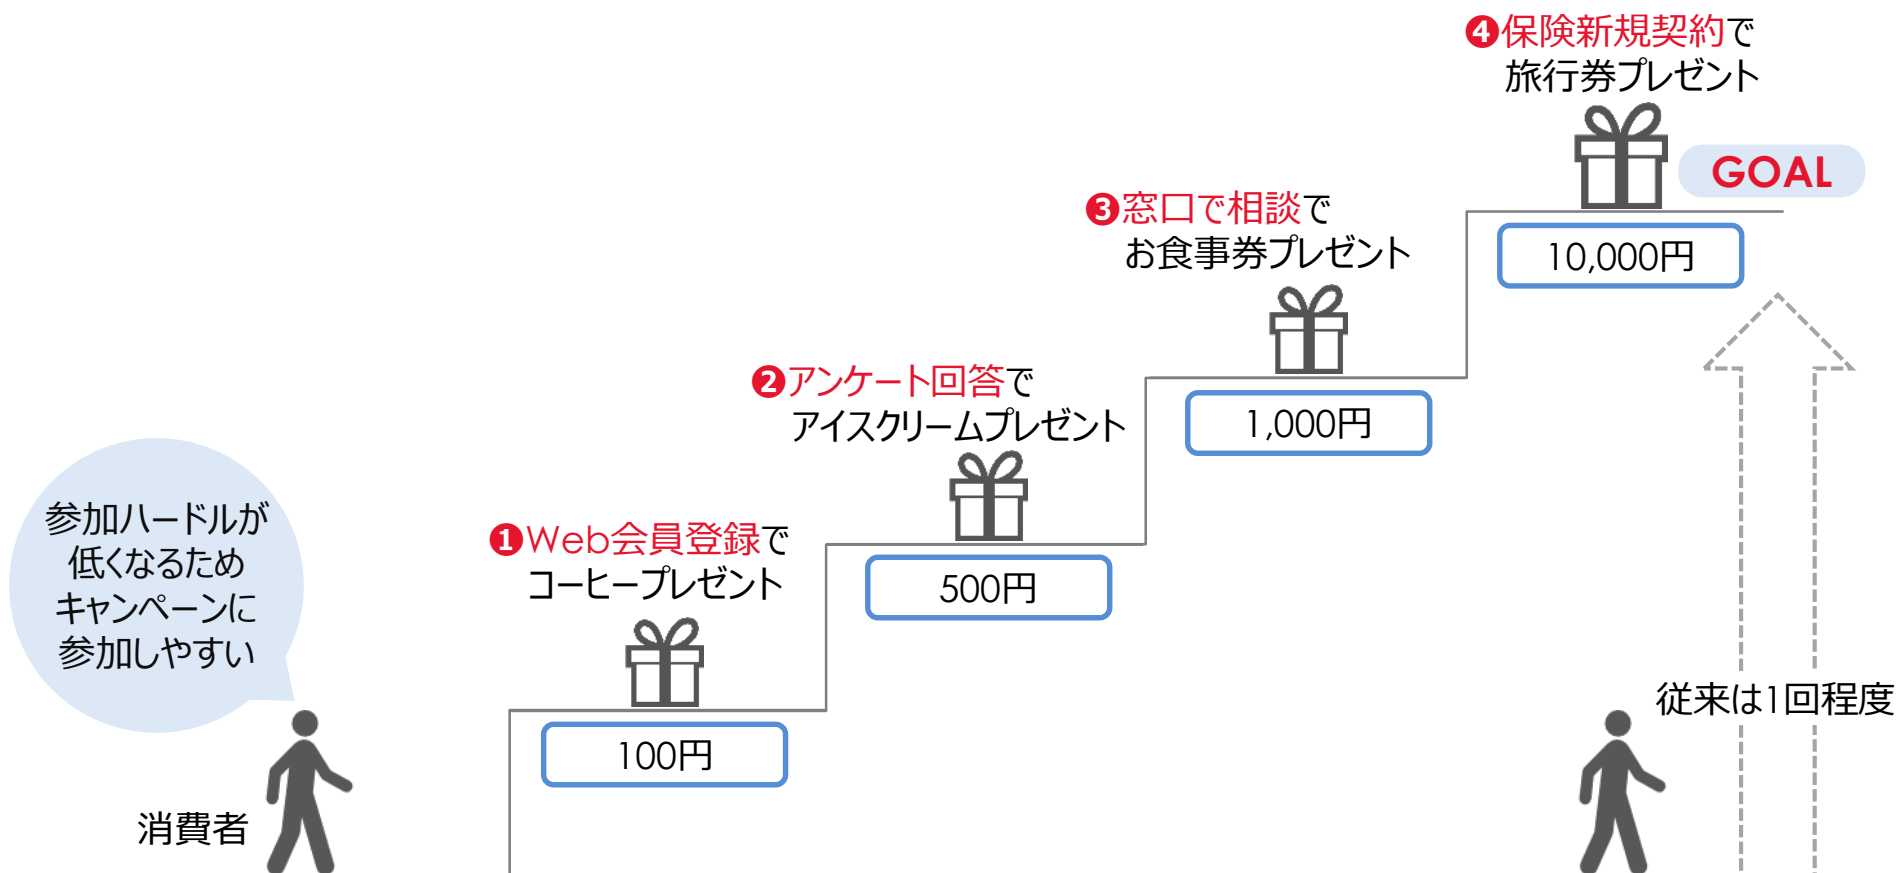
❹保険新規契約で
旅行券プレゼント

GOAL

10,000円

❸窓口で相談で
お食事券プレゼント

1,000円

❷アンケート回答で
アイスクリームプレゼント

500円

❶Web会員登録で
コーヒープレゼント

100円

参加ハードルが
低くなるため
キャンペーンに
参加しやすい

消費者

従来は1回程度